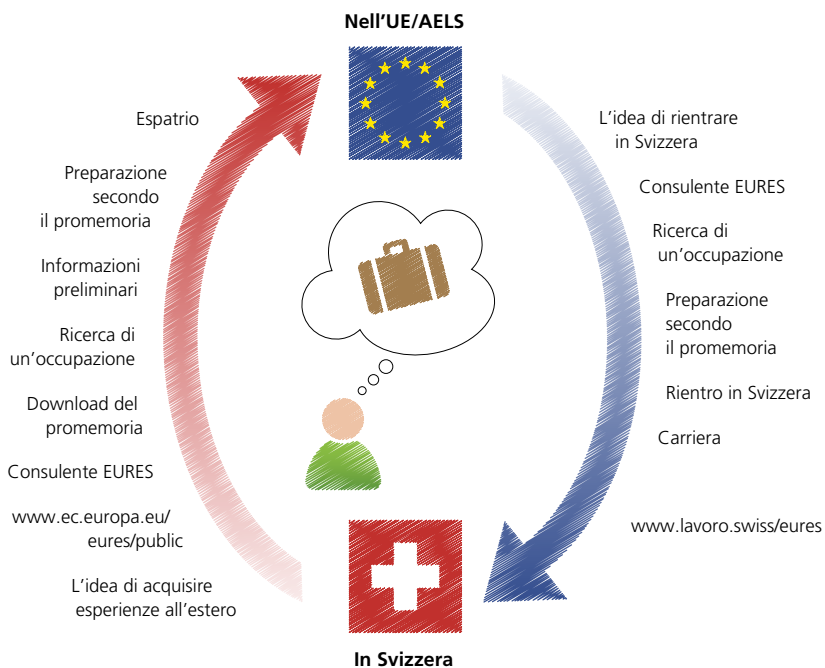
Nell'UE/AELS

Espatrio

Preparazione secondo il promemoria

Informazioni preliminari

Ricerca di un'occupazione

Download del promemoria

Consulente EURES

www.ec.europa.eu/eures/public

L'idea di acquisire esperienze all'estero

L'idea di rientrare in Svizzera

Consulente EURES

Ricerca di un'occupazione

Preparazione secondo il promemoria

Rientro in Svizzera

Carriera

www.lavoro.swiss/eures

In Svizzera